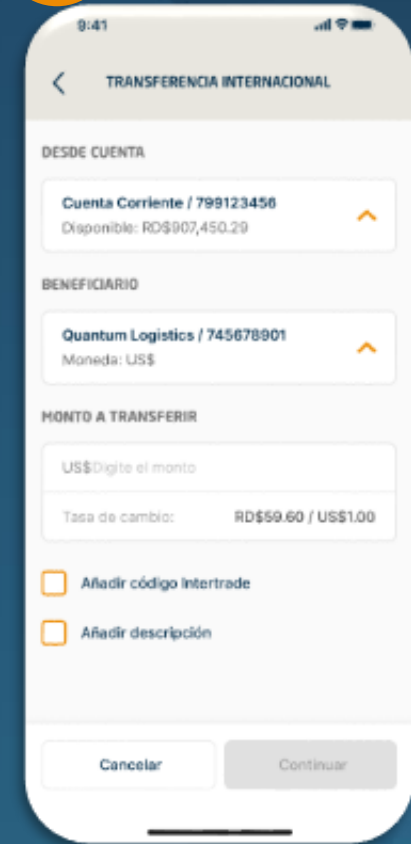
9:41

TRANSFERENCIA INTERNACIONAL

DESDE CUENTA

Cuenta Corriente / 799123456
Disponible: RD$907,450.29

BENEFICIARIO

Quantum Logistics / 745678901
Moneda: US$

MONTO A TRANSFERIR

US$Digite el monto

Tasa de cambio: RD$59.60 / US$1.00

Añadir código Intertrade

Añadir descripción

Cancelar

Continuar